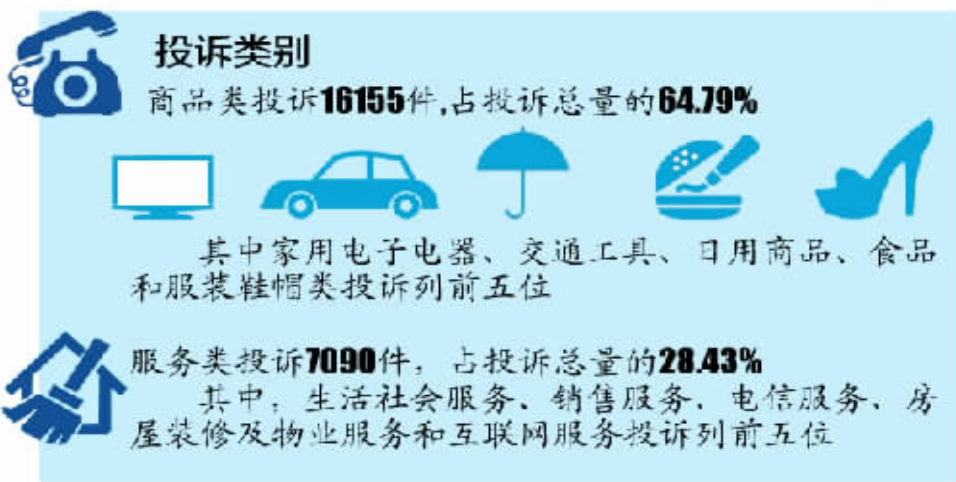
投诉类别

商品类投诉16155件,占投诉总量的64.79%

其中家用电子电器、交通工具、日用商品、食品和服装鞋帽类投诉列前五位

服务类投诉7090件，占投诉总量的28.43%

其中，生活社会服务、销售服务、电信服务、房屋装修及物业服务和互联网服务投诉列前五位